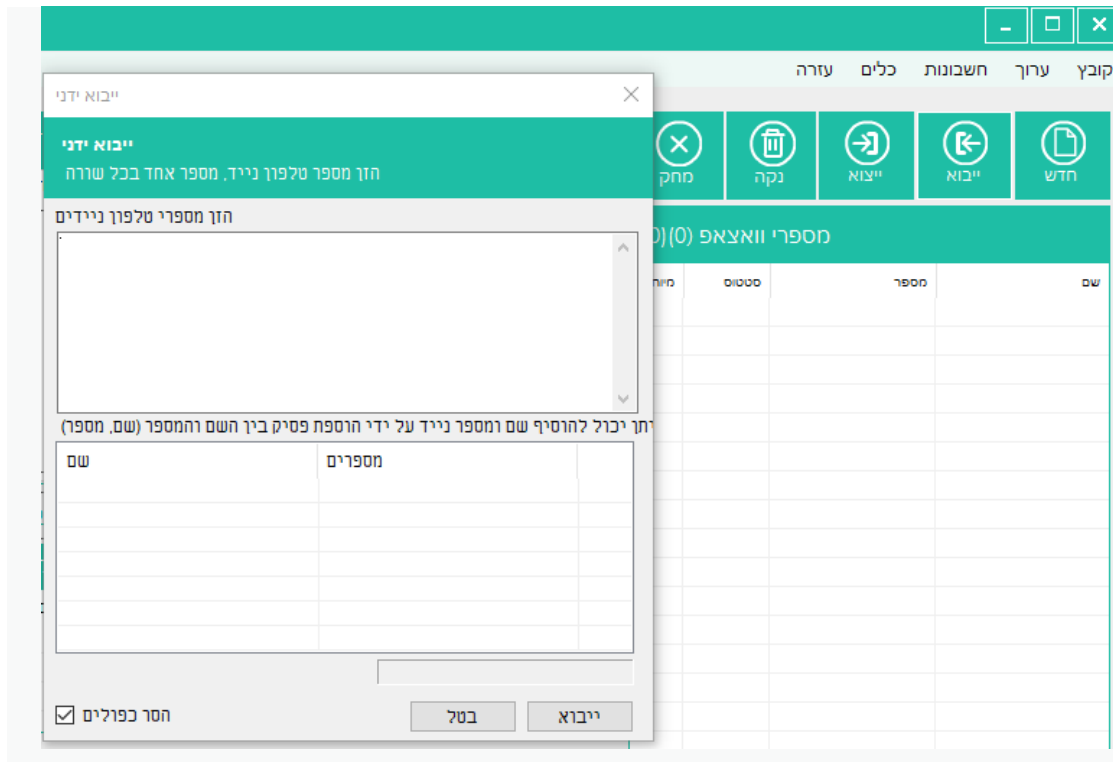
קובץ ערוך חשבונות כלים עזרה

חדש ייבוא ייצוא נקה מחק

מספרי וואצאפ (0) (0

שם מספר סטטוס מיוח

ייבוא ידני

ייבוא ידני
הזן מספר טלפון נייד, מספר אחד בכל שורה

הזן מספרי טלפון ניידים

יתן יכול להוסיף שם ומספר נייד על ידי הוספת פסיק בין השם והמספר (שם, מספר)

| שם | מספרים | |
|---|---|---|
| | | |

הסר כפולים

בטל ייבוא